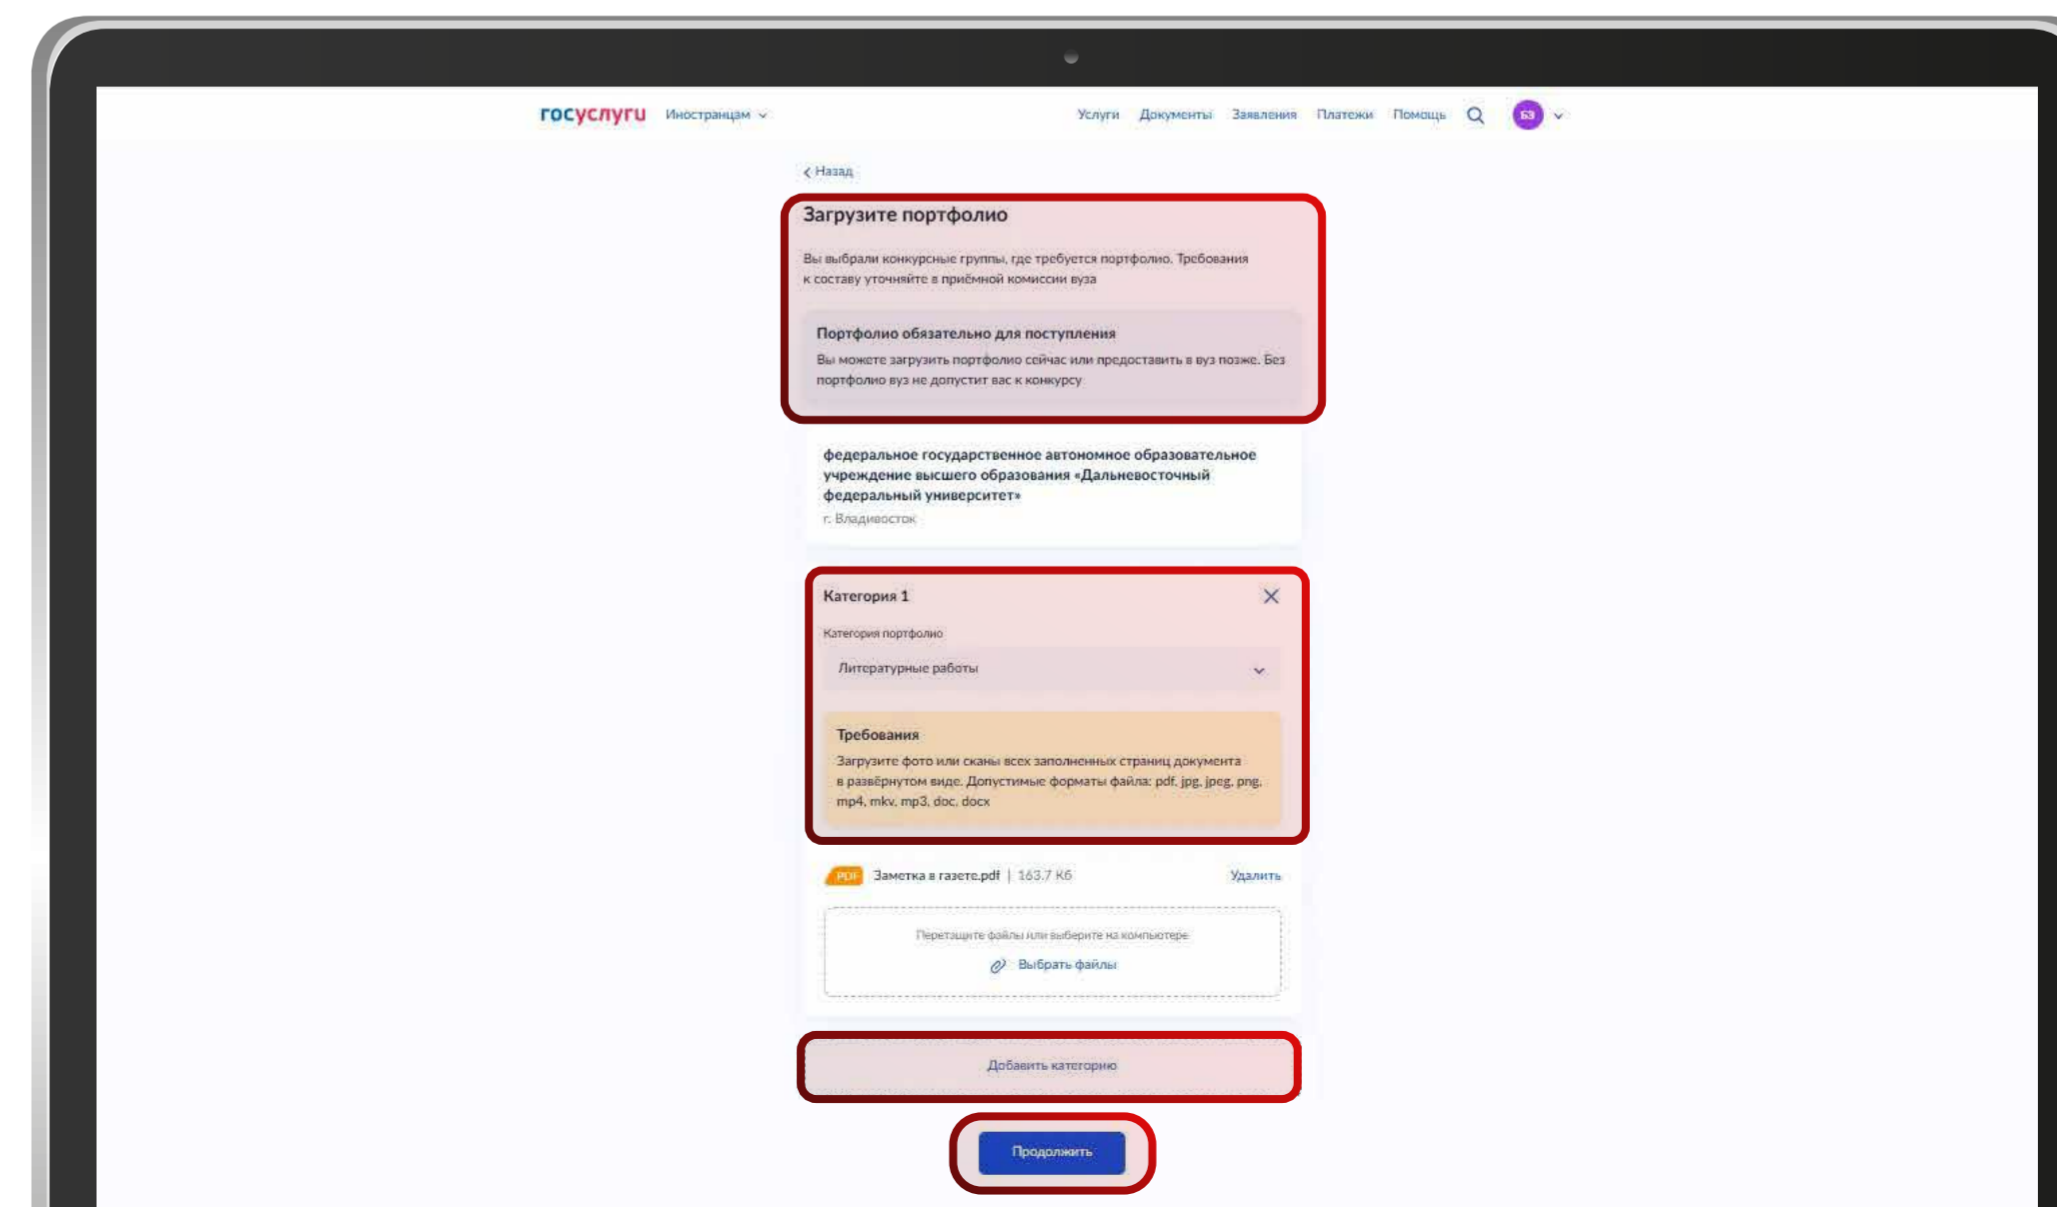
госуслуги Иностранцам

Услуги Документы Заявления Платежи Помощь БЗ

< Назад

Загрузите портфолио

Вы выбрали конкурсные группы, где требуется портфолио. Требования к составу уточняйте в приёмной комиссии вуза

Портфолио обязательно для поступления

Вы можете загрузить портфолио сейчас или предоставить в вуз позже. Без портфолио вуз не допустит вас к конкурсу

федеральное государственное автономное образовательное учреждение высшего образования «Дальневосточный федеральный университет»

г. Владивосток

Категория 1

Категория портфолио

Литературные работы

Требования

Загрузите фото или сканы всех заполненных страниц документа в развёрнутом виде. Допустимые форматы файла: pdf, jpg, jpeg, png, mp4, mkv, mp3, doc, docx

PDF Заметка в газете.pdf | 163.7 Кб Удалить

Перетащите файлы или выберите на компьютере

Выбрать файлы

Добавить категорию

Продолжить